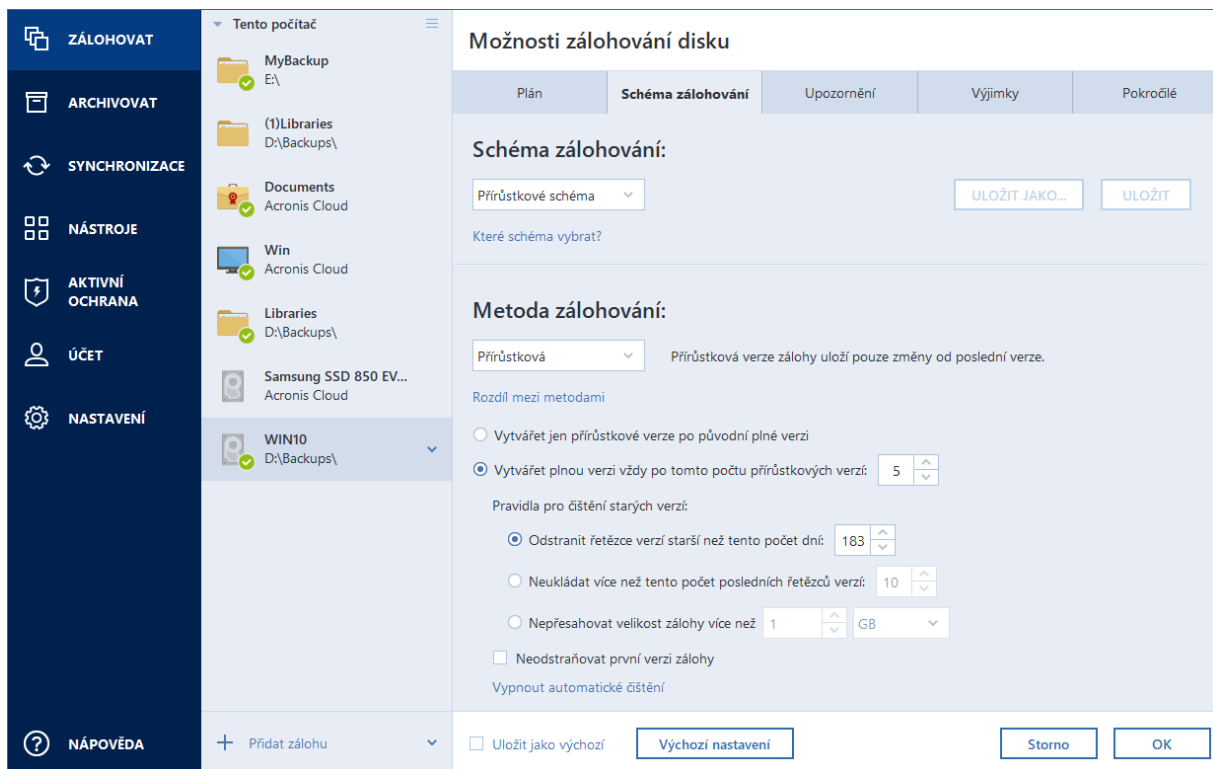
ZÁLOHOVAT
ARCHIVOVAT
SYNCHRONIZACE
NÁSTROJE
AKTIVNÍ OCHRANA
ÚČET
NASTAVENÍ
NÁPOVĚDA

Tento počítač

MyBackup
E:\

(1)Libraries
D:\Backups\

Documents
Acronis Cloud

Win
Acronis Cloud

Libraries
D:\Backups\

Samsung SSD 850 EV...
Acronis Cloud

WIN10
D:\Backups\

Přidat zálohu

Možnosti zálohování disku

Plán | Schéma zálohování | Upozornění | Výjimky | Pokročilé

Schéma zálohování:

Přírůstkové schéma

ULOŽIT JAKO...
ULOŽIT

Které schéma vybrat?

Metoda zálohování:

Přírůstková

Přírůstková verze zálohy uloží pouze změny od poslední verze.

Rozdíl mezi metodami

Vytvářet jen přírůstkové verze po původní plné verzi

Vytvářet plnou verzi vždy po tomto počtu přírůstkových verzí: 5

Pravidla pro čištění starých verzí:

Odstranit řetězce verzí starší než tento počet dní: 183

Neukládat více než tento počet posledních řetězců verzí: 10

Nepřesahovat velikost zálohy více než 1 GB

Neodstraňovat první verzi zálohy

Vypnout automatické čištění

Uložit jako výchozí
Výchozí nastavení
Storno
OK